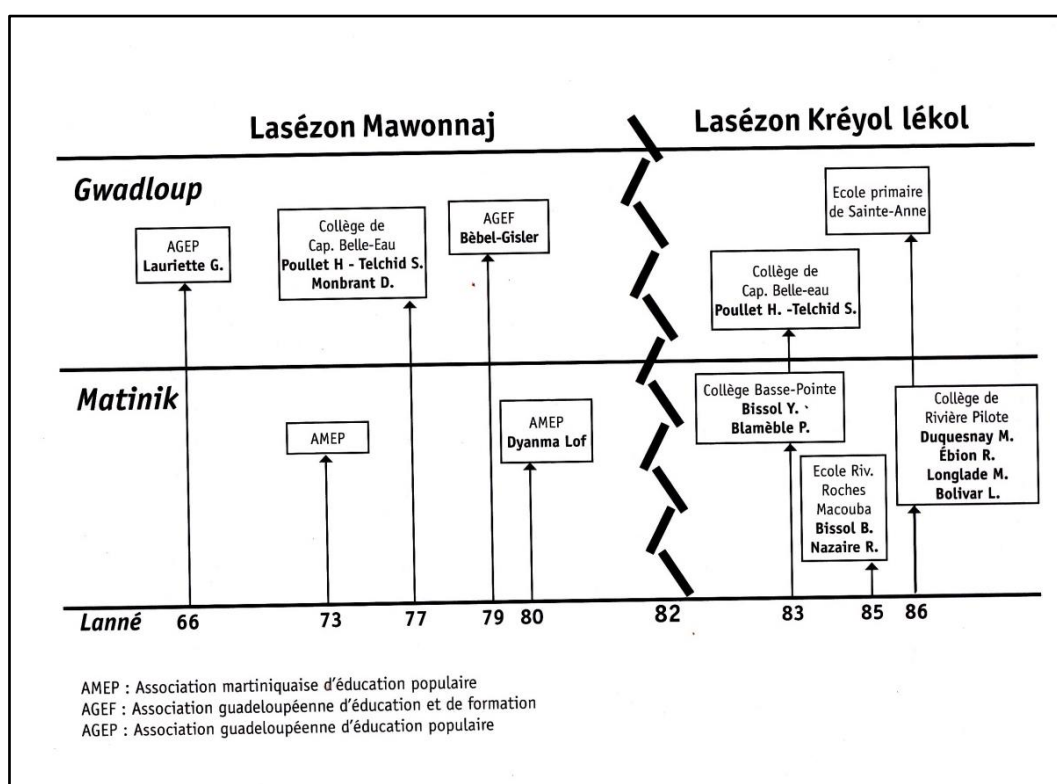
Lasézon Mawonnaj

Lasézon Kréyol lékol

Gwadloup

AGEP
Lauriette G.

Collège de Cap. Belle-Eau
Poullet H - Telchid S.
Monbrant D.

AGEF
Bèbel-Gisler

Collège de Cap. Belle-eau
Poullet H. -Telchid S.

Ecole primaire de Sainte-Anne

Matinik

AMEP

AMEP
Dyanma Lof

Collège Basse-Pointe
Bissol Y. `
Blamèble P.

Ecole Riv. Roches Macouba
Bissol B.
Nazaire R.

Collège de Rivière Pilote
Duquesnay M.
Ébion R.
Longlade M.
Bolivar L.

Lanné 66 73 77 79 80 82 83 85 86

AMEP : Association martiniquaise d'éducation populaire
AGEF : Association guadeloupéenne d'éducation et de formation
AGEP : Association guadeloupéenne d'éducation populaire